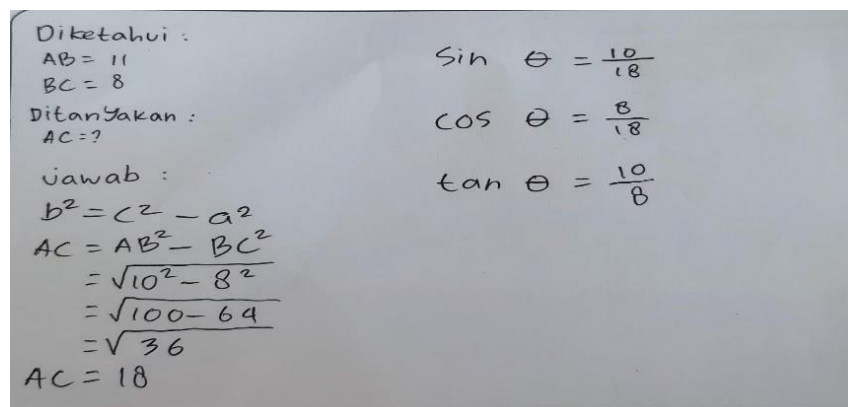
Diketahui :
AB = 11
BC = 8
Ditanyakan :
AC = ?

Jawab :
$b^2 = c^2 - a^2$
$AC = AB^2 - BC^2$
$= \sqrt{10^2 - 8^2}$
$= \sqrt{100 - 64}$
$= \sqrt{36}$
$AC = 18$

$\sin \theta = \frac{10}{18}$

$\cos \theta = \frac{8}{18}$

$\tan \theta = \frac{10}{8}$